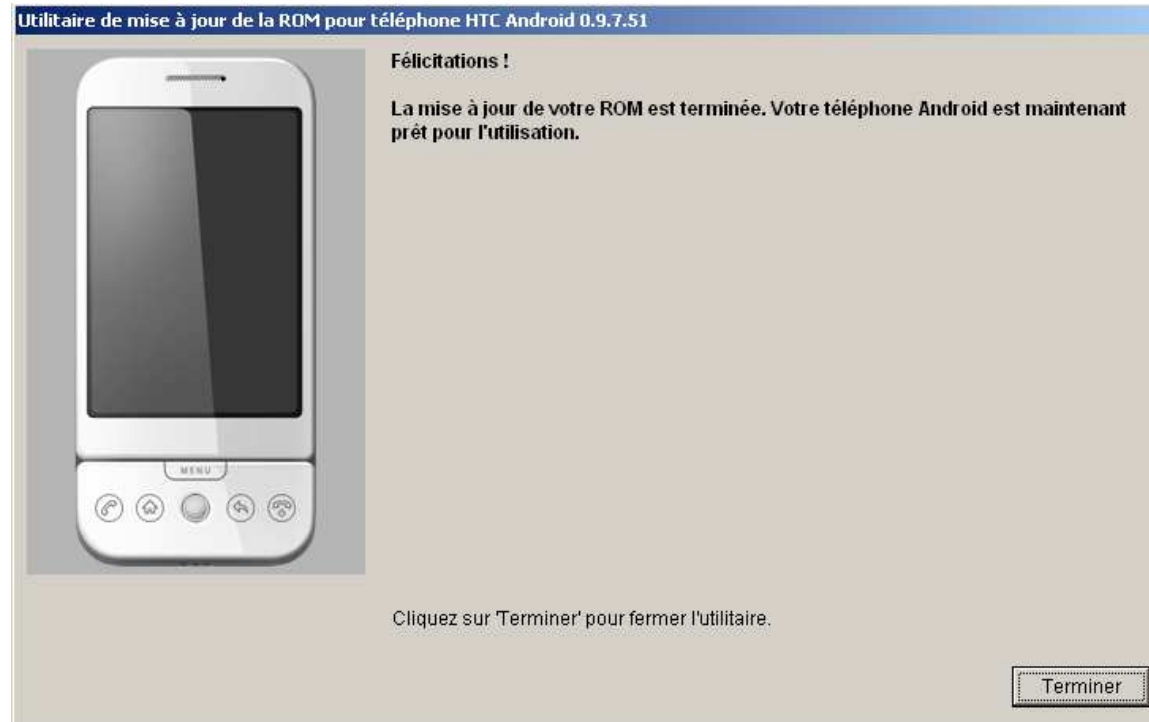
Utilitaire de mise à jour de la ROM pour téléphone HTC Android 0.9.7.51

MENU

Félicitations !

La mise à jour de votre ROM est terminée. Votre téléphone Android est maintenant prêt pour l'utilisation.

Cliquez sur 'Terminer' pour fermer l'utilitaire.

Terminer